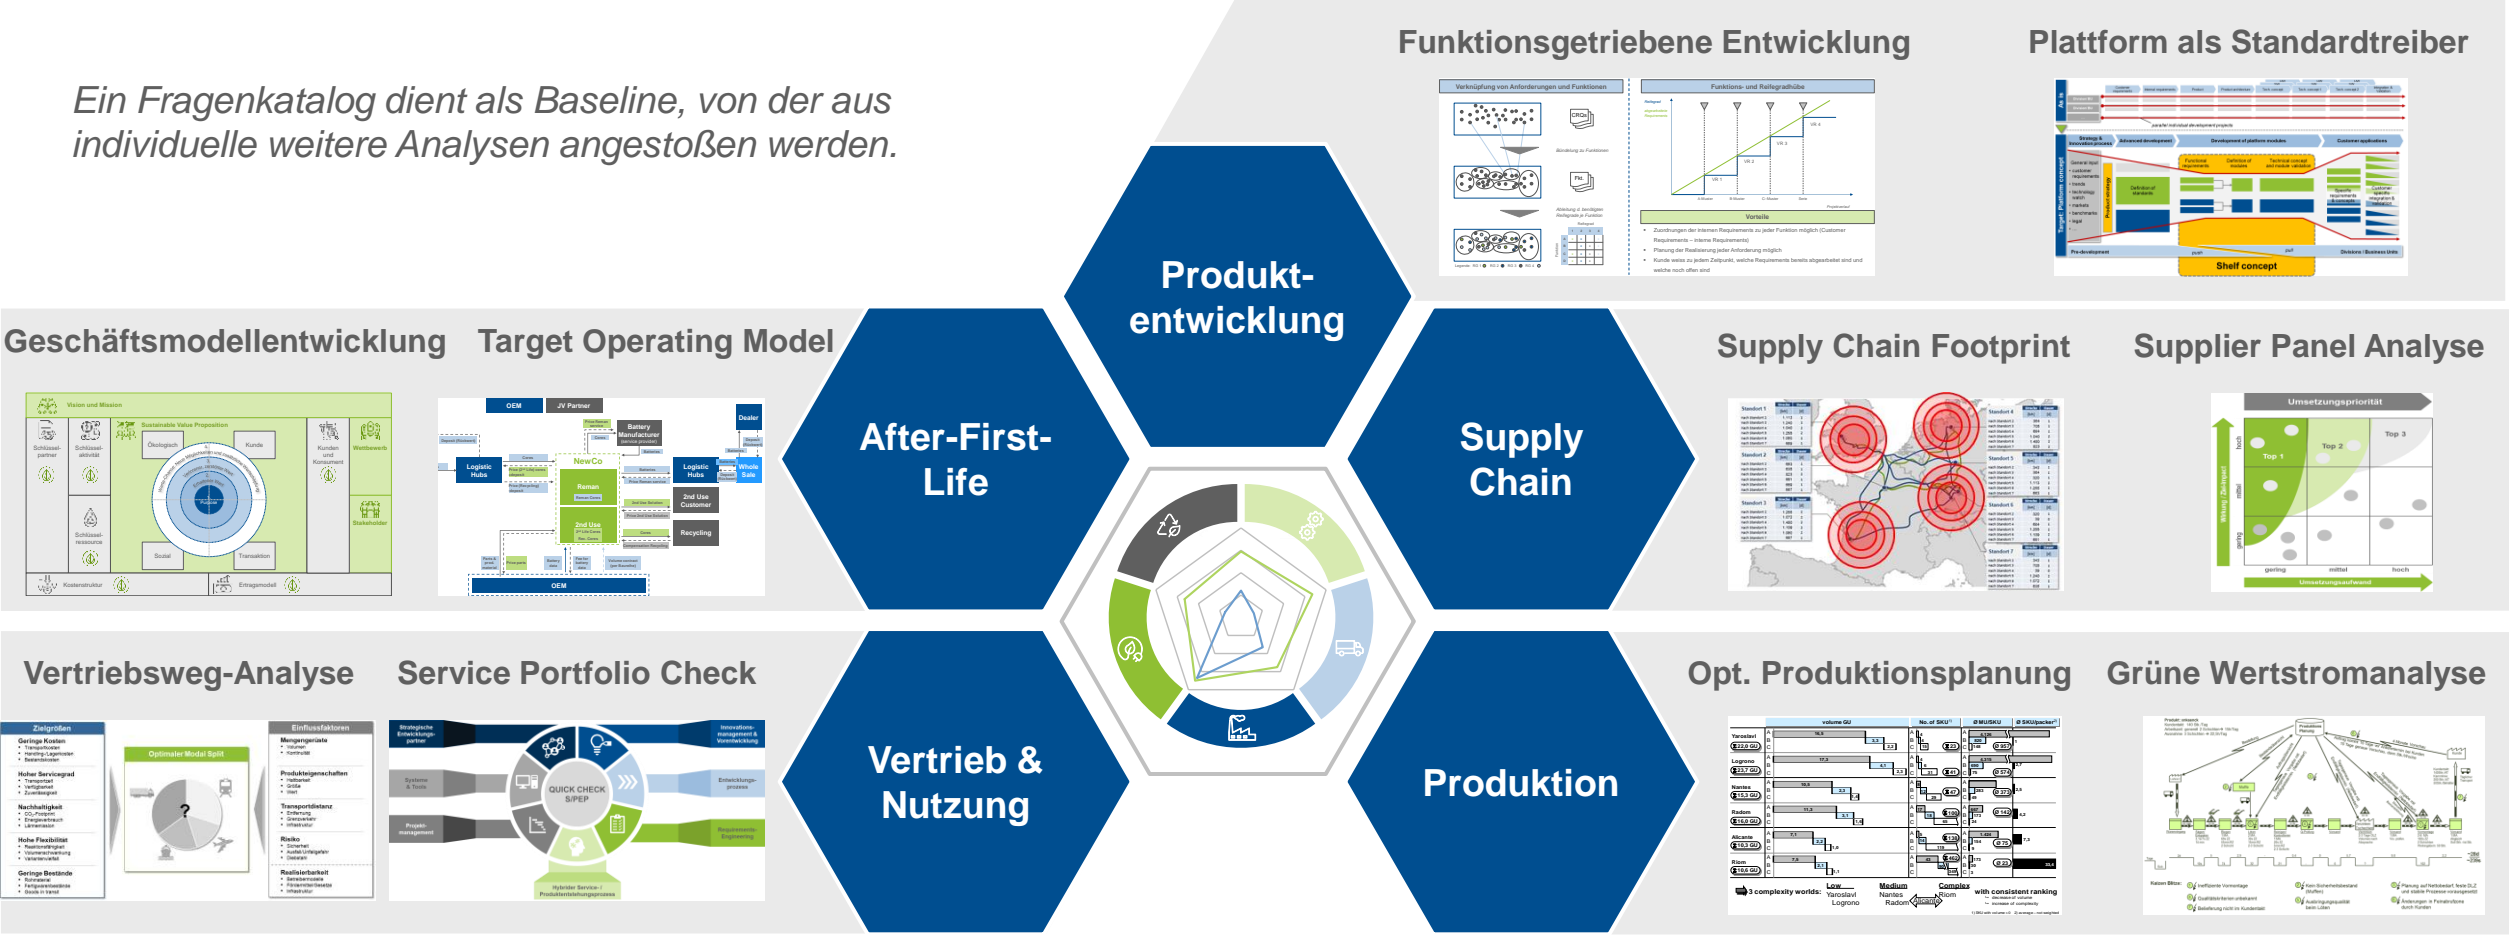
Ein Fragenkatalog dient als Baseline, von der aus individuelle weitere Analysen angestoßen werden.

Funktionsgetriebene Entwicklung

Plattform als Standardtreiber

Produkt-entwicklung

Geschäftsmodellentwicklung

Target Operating Model

After-First-Life

Supply Chain

Supply Chain Footprint

Supplier Panel Analyse

Vertriebsweg-Analyse

Service Portfolio Check

Vertrieb & Nutzung

Produktion

Opt. Produktionsplanung

Grüne Wertstromanalyse

OEM

JV Partner

NewCo

Recycling

Dealer

Vision und Mission

Sustainable Value Proposition

Ökologisch

Kunde

Sozial

Transaktion

Kostenstruktur

Ertragsmodell

Umsetzungspriorität

Top 1

Top 2

Top 3

hoch

mittel

gering

Umsetzungsaufwand

Shelf concept

Zielgrößen

Optimaler Modal Split

Einflussfaktoren

QUICK CHECK S/PEP

Vorteile